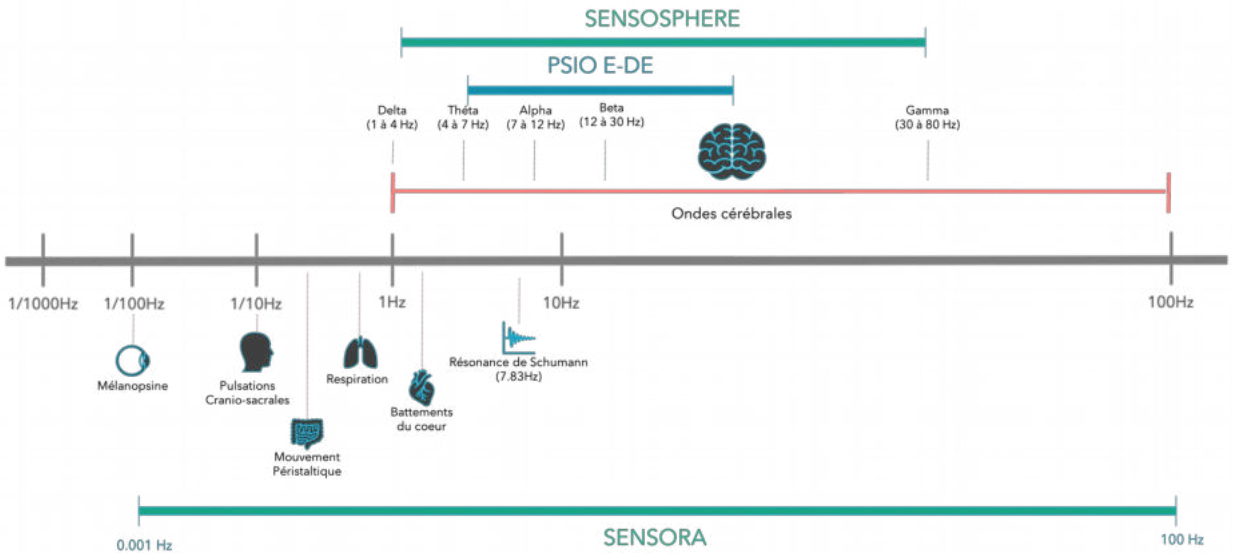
SENSOSPHERE

PSIO E-DE

Delta (1 à 4 Hz)

Théta (4 à 7 Hz)

Alpha (7 à 12 Hz)

Beta (12 à 30 Hz)

Gamma (30 à 80 Hz)

Ondes cérébrales

1/1000Hz

1/100Hz

1/10Hz

1Hz

10Hz

100Hz

Mélanopsine

Pulsations Cranio-sacrales

Mouvement Péristaltique

Respiration

Battements du coeur

Résonance de Schumann (7.83Hz)

0.001 Hz

SENSORA

100 Hz